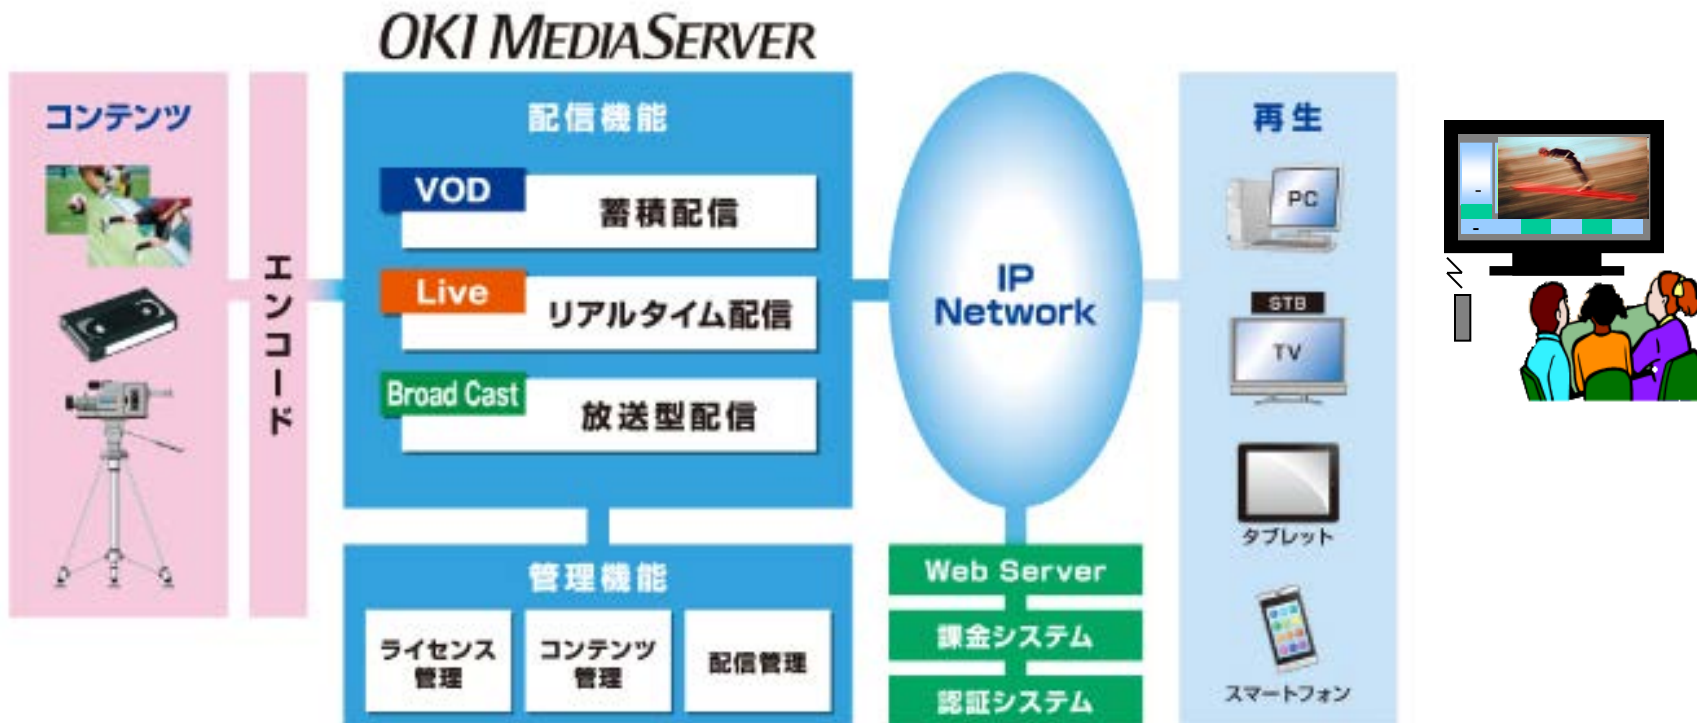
OKI MEDIASERVER

コンテンツ

エンコード

配信機能

VOD
蓄積配信

Live
リアルタイム配信

Broad Cast
放送型配信

管理機能

ライセンス管理

コンテンツ管理

配信管理

IP Network

Web Server

課金システム

認証システム

再生

PC

STB

TV

タブレット

スマートフォン